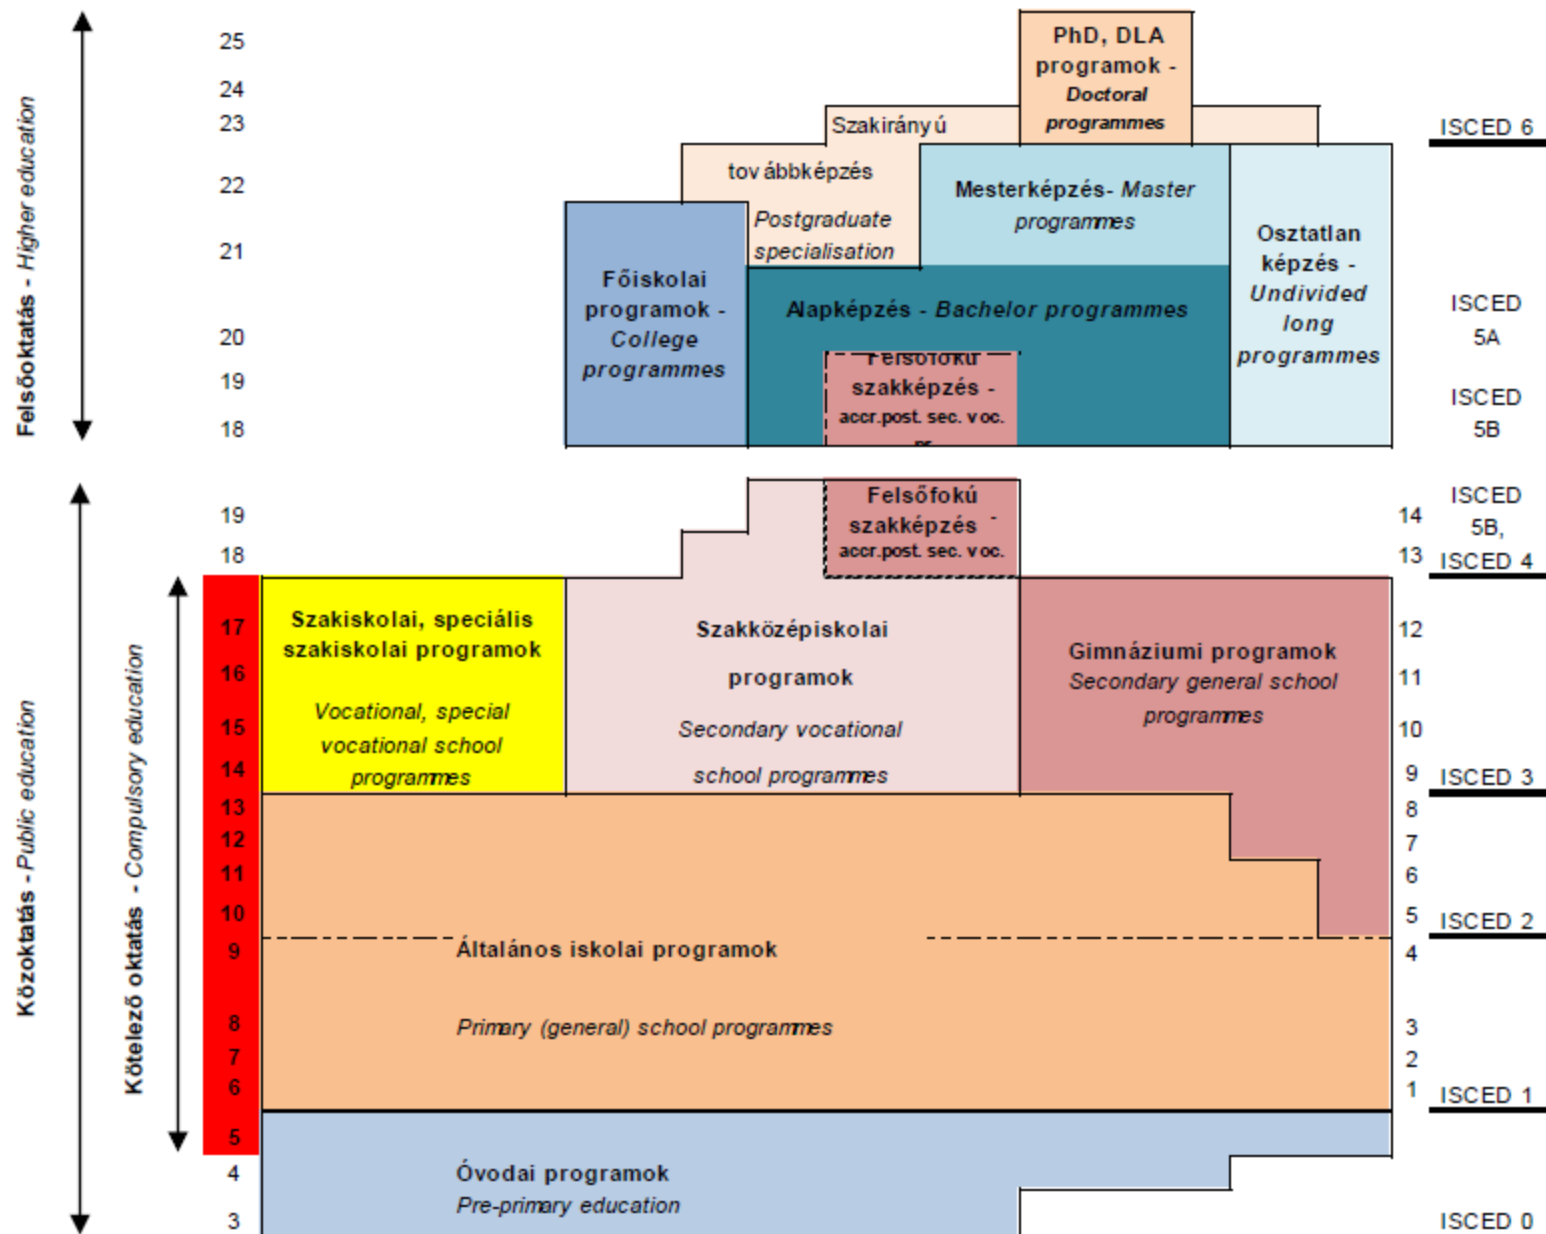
Felsőoktatás - Higher education

25
24
23
22
21
20
19
18

PhD, DLA programok - Doctoral programmes

Szakirányú továbbképzés Postgraduate specialisation

Mesterképzés- Master programmes

Főiskolai programok - College programmes

Alapképzés - Bachelor programmes

Felsőfokú szakképzés - accr.post. sec. voc. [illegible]

Osztatlan képzés - Undivided long programmes

ISCED 6

ISCED 5A

ISCED 5B

Közoktatás - Public education

Kötelező oktatás - Compulsory education

19
18
17
16
15
14
13
12
11
10
9
8
7
6
5
4
3

Felsőfokú szakképzés - accr.post. sec. voc.

Szakiskolai, speciális szakiskolai programok

Vocational, special vocational school programmes

Szakközépiskolai programok

Secondary vocational school programmes

Gimnáziumi programok Secondary general school programmes

Általános iskolai programok

Primary (general) school programmes

Óvodai programok Pre-primary education

14
13
12
11
10
9
8
7
6
5
4
3
2
1

ISCED 5B, ISCED 4

ISCED 3

ISCED 2

ISCED 1

ISCED 0